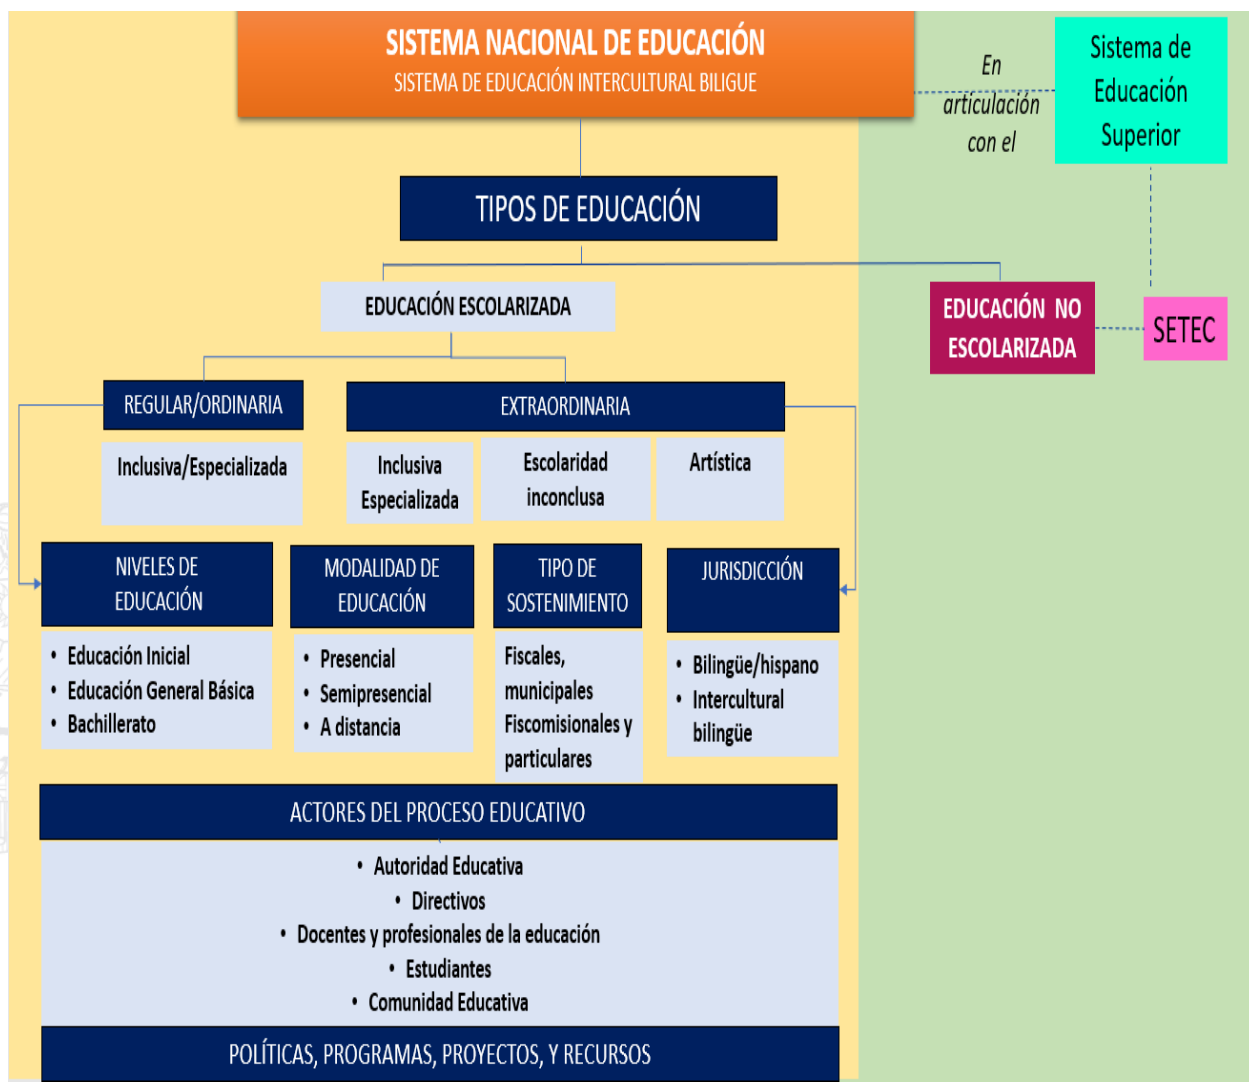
SISTEMA NACIONAL DE EDUCACIÓN
SISTEMA DE EDUCACIÓN INTERCULTURAL BILIGUE

En articulación con el

Sistema de Educación Superior

TIPOS DE EDUCACIÓN

EDUCACIÓN ESCOLARIZADA

EDUCACIÓN NO ESCOLARIZADA

SETEC

REGULAR/ORDINARIA

Inclusiva/Especializada

EXTRAORDINARIA

Inclusiva Especializada

Escolaridad inconclusa

Artística

NIVELES DE EDUCACIÓN

• Educación Inicial
• Educación General Básica
• Bachillerato

MODALIDAD DE EDUCACIÓN

• Presencial
• Semipresencial
• A distancia

TIPO DE SOSTENIMIENTO

Fiscales, municipales Fiscomisionales y particulares

JURISDICCIÓN

• Bilingüe/hispano
• Intercultural bilingüe

ACTORES DEL PROCESO EDUCATIVO

• Autoridad Educativa
• Directivos
• Docentes y profesionales de la educación
• Estudiantes
• Comunidad Educativa

POLÍTICAS, PROGRAMAS, PROYECTOS, Y RECURSOS